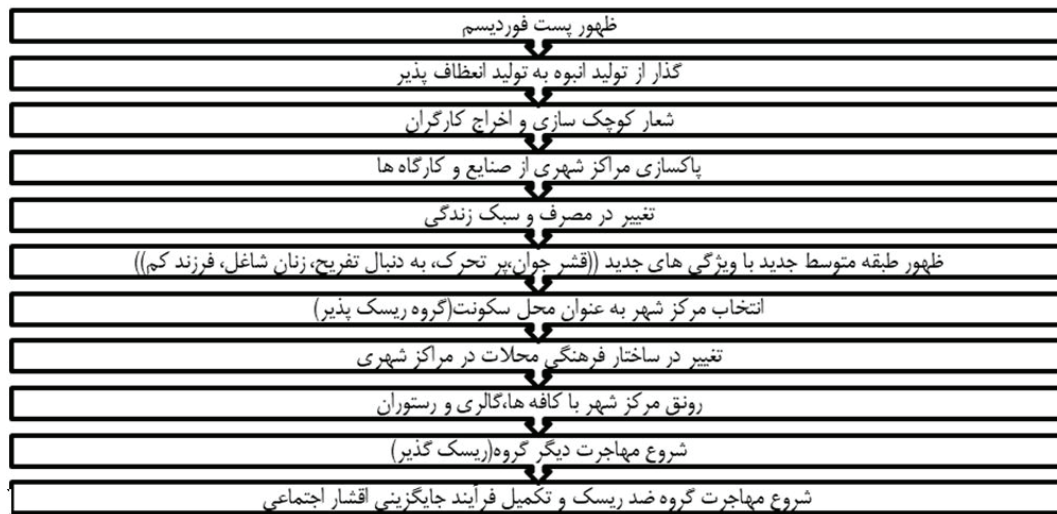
ظهور پست فوردیسم

گذار از تولید انبوه به تولید انعطاف پذیر

شعار کوچک سازی و اخراج کارگران

پاکسازی مراکز شهری از صنایع و کارگاه ها

تغییر در مصرف و سبک زندگی

ظهور طبقه متوسط جدید با ویژگی های جدید ((قشر جوان،پر تحرک، به دنبال تفریح،زنان شاغل، فرزند کم))

انتخاب مرکز شهر به عنوان محل سکونت(گروه ریسک پذیر)

تغییر در ساختار فرهنگی محلات در مراکز شهری

رونق مرکز شهر با کافه ها،گالری و رستوران

شروع مهاجرت دیگر گروه(ریسک گذیر)

شروع مهاجرت گروه ضد ریسک و تکمیل فرآیند جایگزینی اقشار اجتماعی